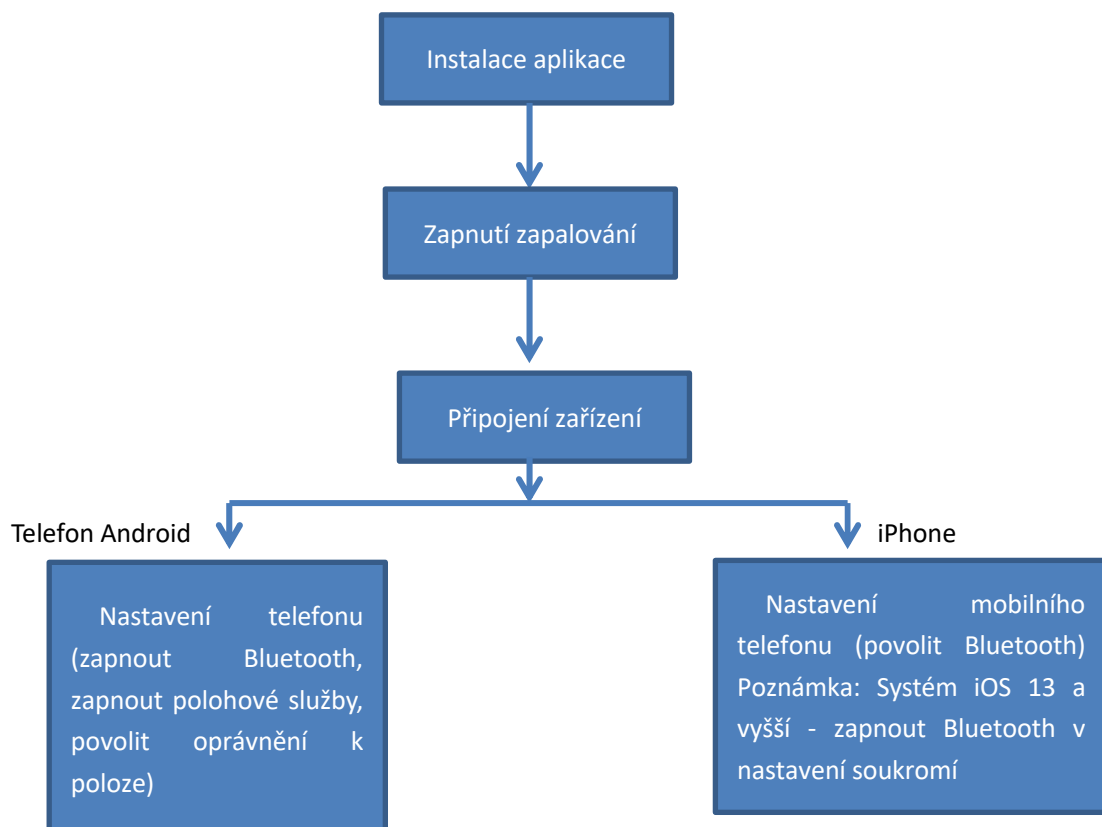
Instalace aplikace

Zapnutí zapalování

Připojení zařízení

Telefon Android

iPhone

Nastavení telefonu (zapnout Bluetooth, zapnout polohové služby, povolit oprávnění k poloze)

Nastavení mobilního telefonu (povolit Bluetooth) Poznámka: Systém iOS 13 a vyšší - zapnout Bluetooth v nastavení soukromí